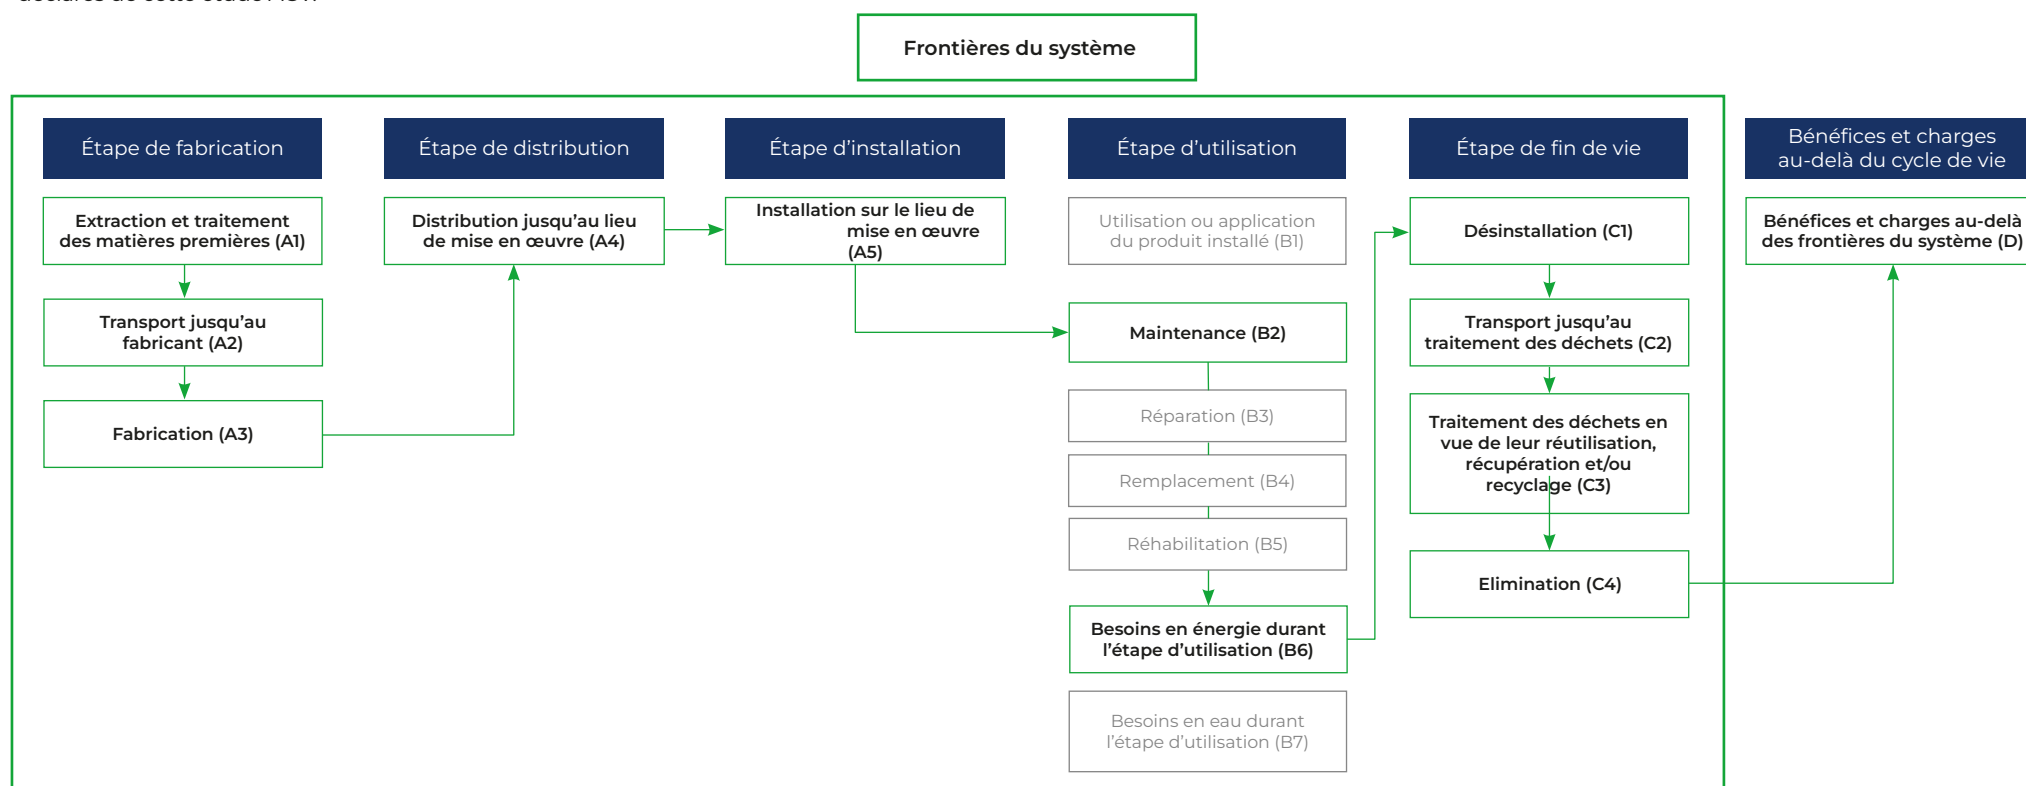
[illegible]

Frontières du système

Étape de fabrication

Extraction et traitement des matières premières (A1)

Transport jusqu'au fabricant (A2)

Fabrication (A3)

Étape de distribution

Distribution jusqu'au lieu de mise en œuvre (A4)

Étape d'installation

Installation sur le lieu de mise en œuvre (A5)

Étape d'utilisation

Utilisation ou application du produit installé (B1)

Maintenance (B2)

Réparation (B3)

Remplacement (B4)

Réhabilitation (B5)

Besoins en énergie durant l'étape d'utilisation (B6)

Besoins en eau durant l'étape d'utilisation (B7)

Étape de fin de vie

Désinstallation (C1)

Transport jusqu'au traitement des déchets (C2)

Traitement des déchets en vue de leur réutilisation, récupération et/ou recyclage (C3)

Elimination (C4)

Bénéfices et charges au-delà du cycle de vie

Bénéfices et charges au-delà des frontières du système (D)